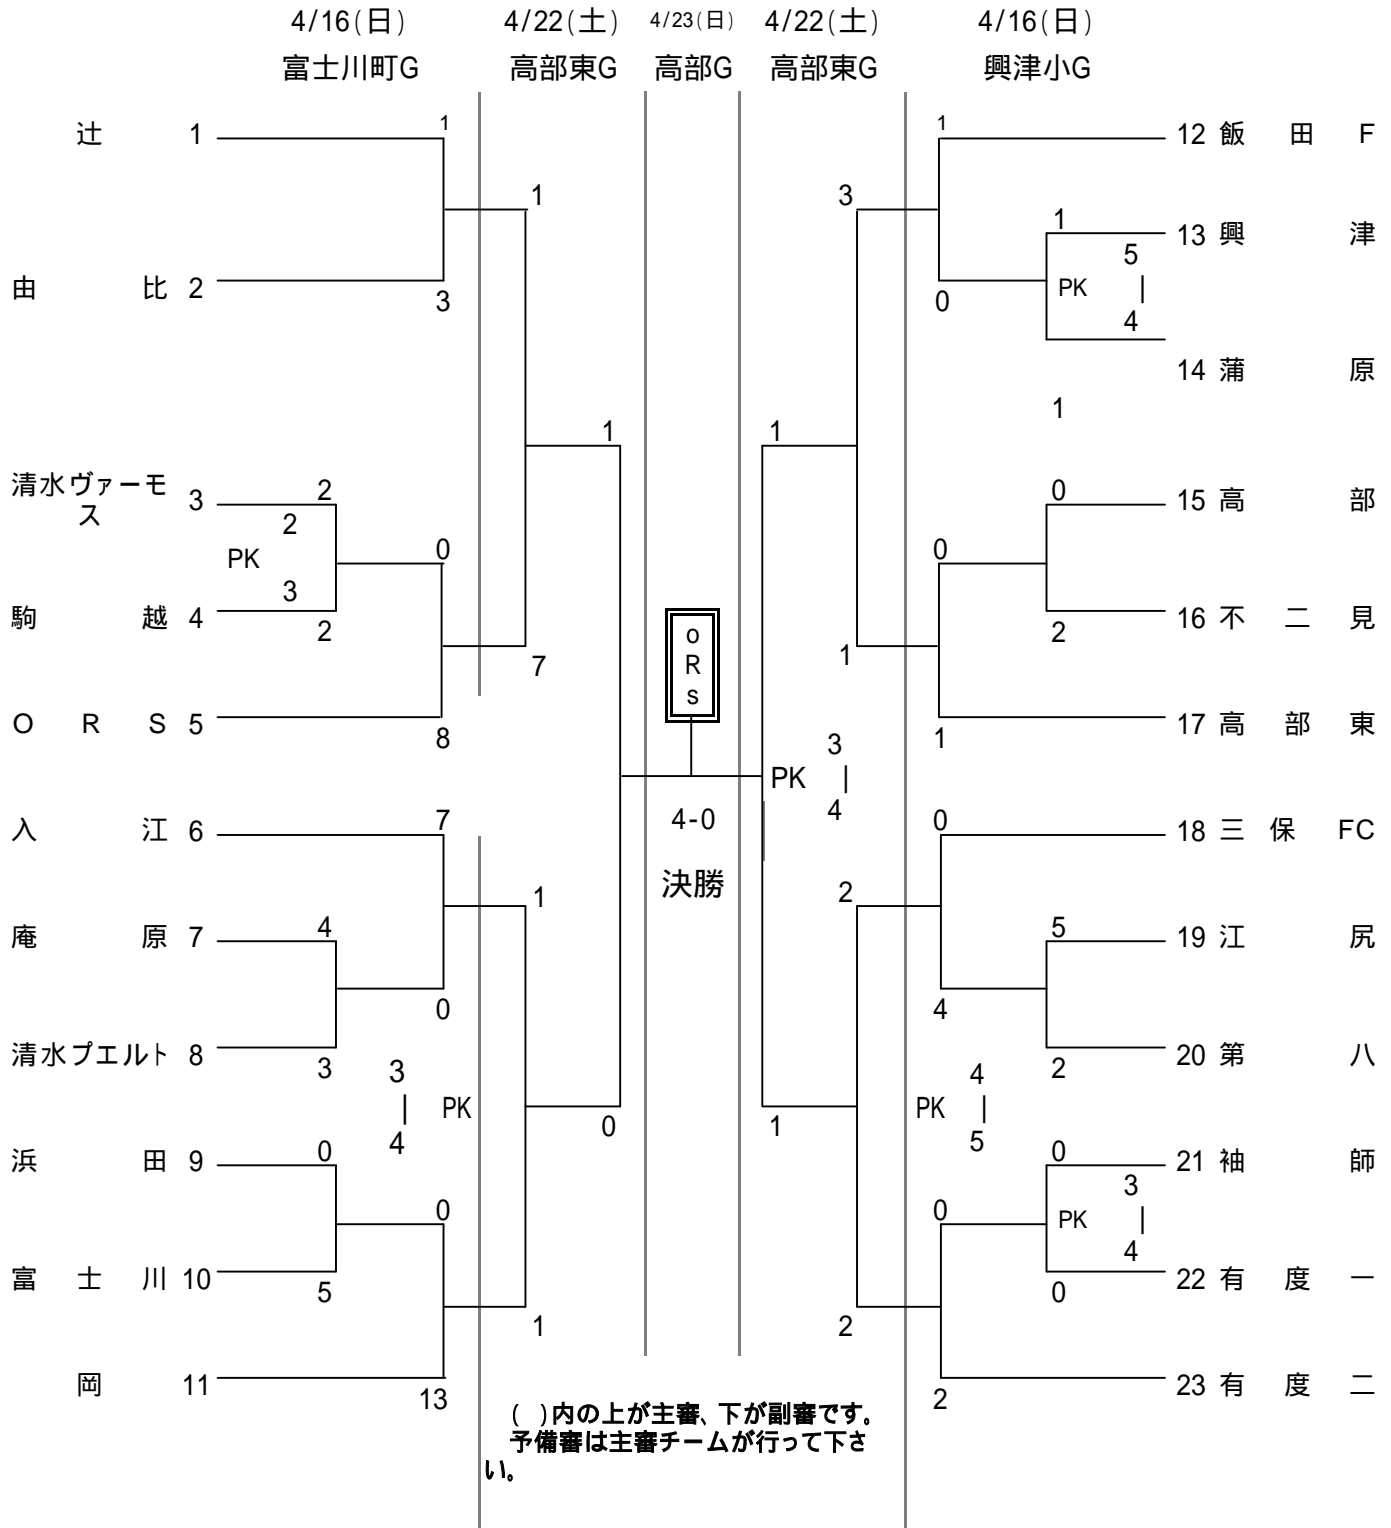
4/16(日) 富士川町G
4/22(土) 高部東G
4/23(日) 高部G
4/22(土) 高部東G
4/16(日) 興津小G

辻 1
由 比 2
清水ヴァーモス 3
駒 越 4
O R S 5
入 江 6
庵 原 7
清水プエルト 8
浜 田 9
富 士 川 10
岡 11

1
3
1
2
2
PK
3
2
0
1
7
8
7
1
4
0
3
3
|
4
PK
0
0
0
5
1
13

ORS
4-0
決勝
PK 3 | 4

3
1
1
1
0
0
1
PK 5 | 4
1
0
2
1
1
1
0
2
5
4
2
1
PK 4 | 5
0
PK 3 | 4
0
0
2
2

12 飯 田 F
13 興 津
14 蒲 原
15 高 部
16 不 二 見
17 高 部 東
18 三 保 FC
19 江 尻
20 第 八
21 袖 師
22 有 度 一
23 有 度 二

( )内の上が主審、下が副審です。
予備審は主審チームが行って下さい。